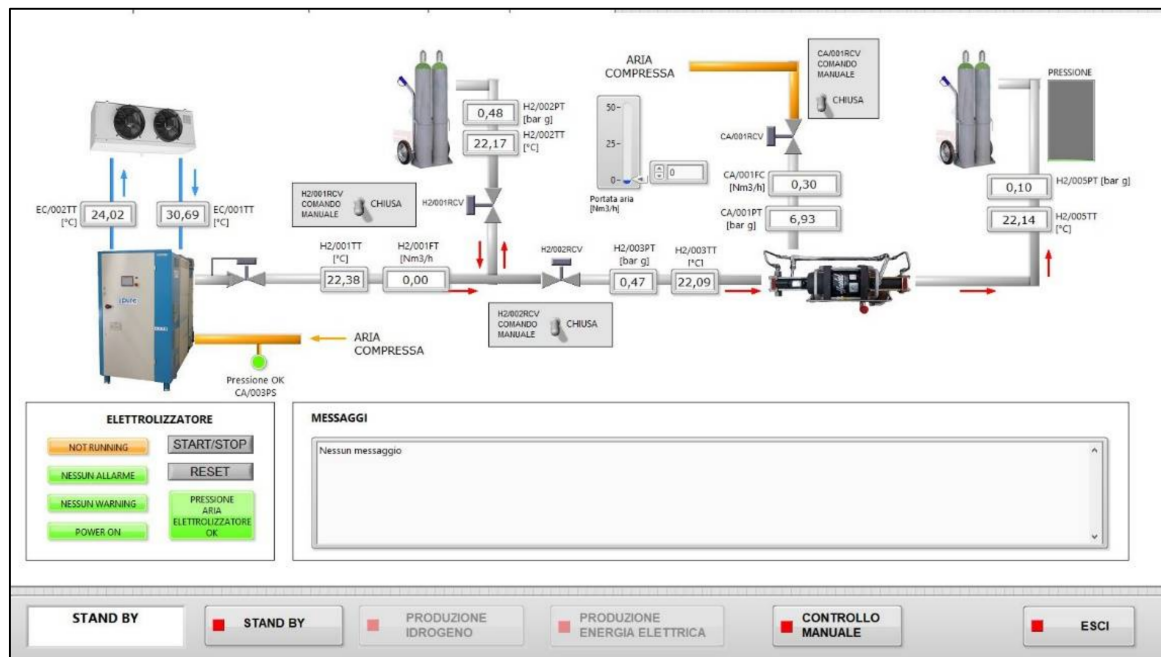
ARIA COMPRESSA

CA/001RCV COMANDO MANUALE

CHIUSA

PRESSIONE

0,48

H2/002PT [bar g]

22,17

H2/002TT [°C]

50-

25-

0-

0

Portata aria [Nm3/h]

CA/001RCV

CA/001FC [Nm3/h]

0,30

CA/001PT [bar g]

6,93

0,10

H2/005PT [bar g]

22,14

H2/005TT [°C]

H2/001RCV COMANDO MANUALE

CHIUSA

H2/001RCV

EC/002TT [°C]

24,02

30,69

EC/001TT [°C]

H2/001TT [°C]

22,38

H2/001FT [Nm3/h]

0,00

H2/002RCV

H2/003PT [bar g]

0,47

H2/003TT [°C]

22,09

H2/002RCV COMANDO MANUALE

CHIUSA

ARIA COMPRESSA

Pressione OK CA/003PS

ELETTROLIZZATORE

NOT RUNNING

START/STOP

NESSUN ALLARME

RESET

NESSUN WARNING

PRESSIONE ARIA ELETTROLIZZATORE OK

POWER ON

MESSAGGI

Nessun messaggio

STAND BY

STAND BY

PRODUZIONE IDROGENO

PRODUZIONE ENERGIA ELETTRICA

CONTROLLO MANUALE

ESCI